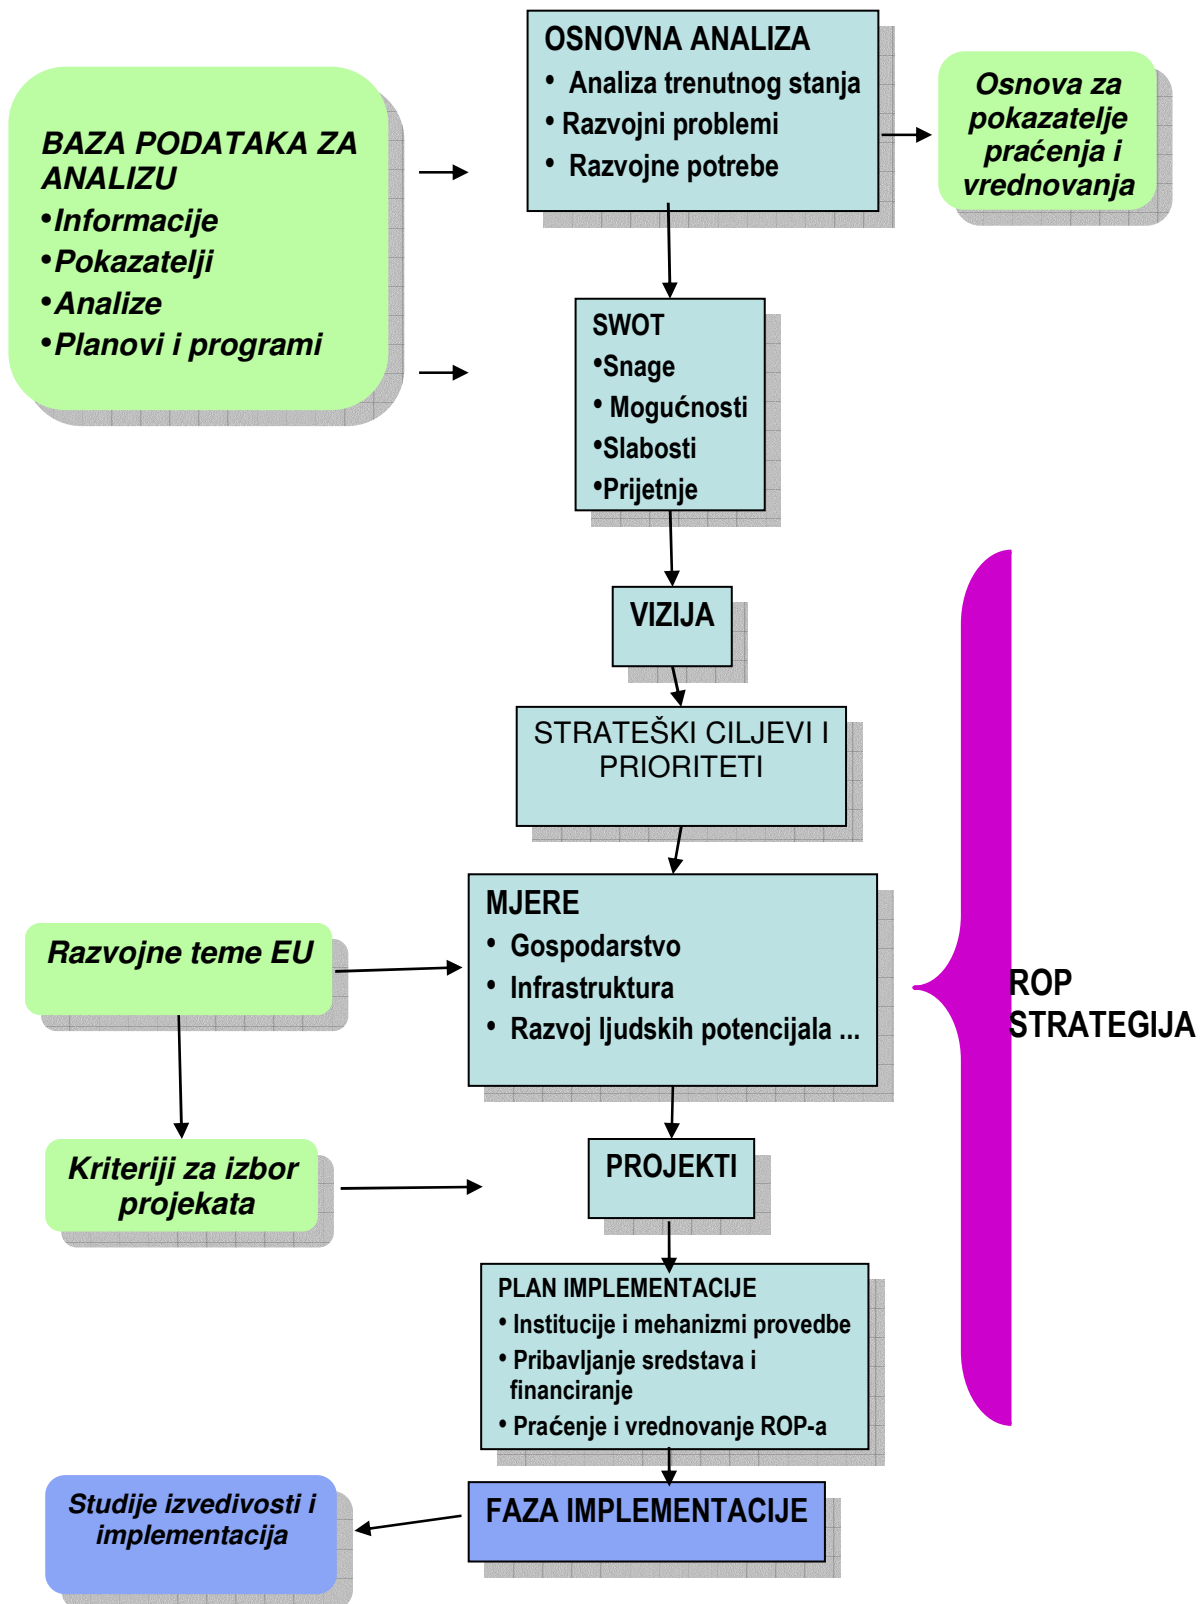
BAZA PODATAKA ZA ANALIZU
•Informacije
•Pokazatelji
•Analize
•Planovi i programi

OSNOVNA ANALIZA
• Analiza trenutnog stanja
• Razvojni problemi
• Razvojne potrebe

Osnova za pokazatelje praćenja i vrednovanja

SWOT
•Snage
• Mogućnosti
•Slabosti
•Prijetnje

VIZIJA

STRATEŠKI CILJEVI I PRIORITETI

MJERE
• Gospodarstvo
• Infrastruktura
• Razvoj ljudskih potencijala ...

Razvojne teme EU

ROP STRATEGIJA

Kriteriji za izbor projekata

PROJEKTI

PLAN IMPLEMENTACIJE
• Institucije i mehanizmi provedbe
• Pribavljanje sredstava i financiranje
• Praćenje i vrednovanje ROP-a

Studije izvedivosti i implementacija

FAZA IMPLEMENTACIJE